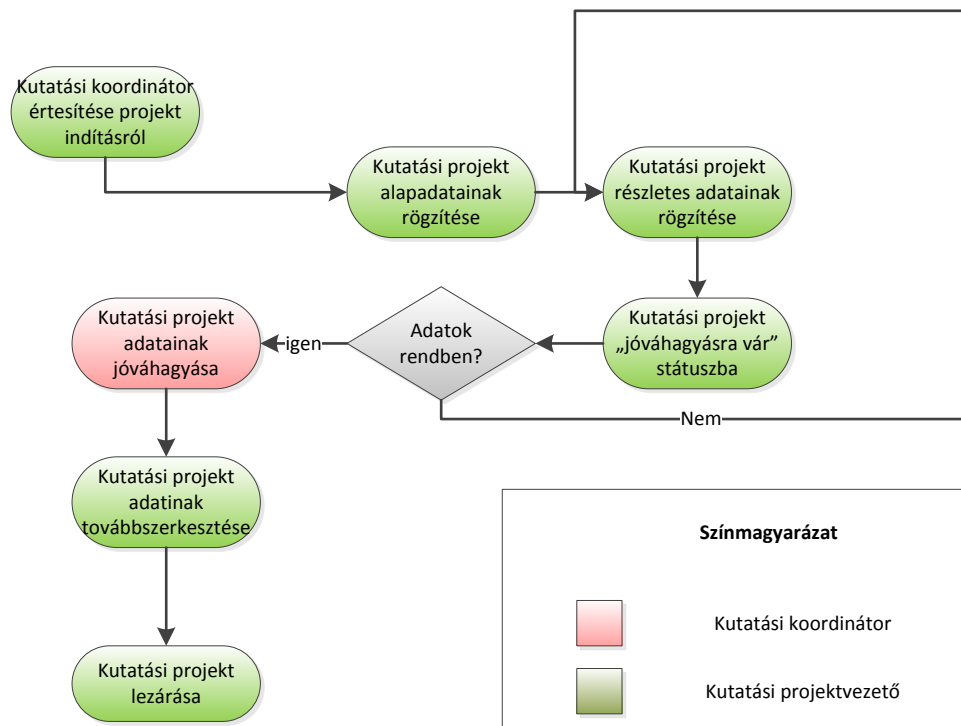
Kutatási koordinátor értesítése projekt indításról

Kutatási projekt alapadatainak rögzítése

Kutatási projekt részletes adatainak rögzítése

Kutatási projekt „jóváhagyásra vár” státuszba

Adatok rendben?

igen

Nem

Kutatási projekt adatainak jóváhagyása

Kutatási projekt adatinak továbbszerkesztése

Kutatási projekt lezárása

Színmagyarázat

Kutatási koordinátor

Kutatási projektvezető